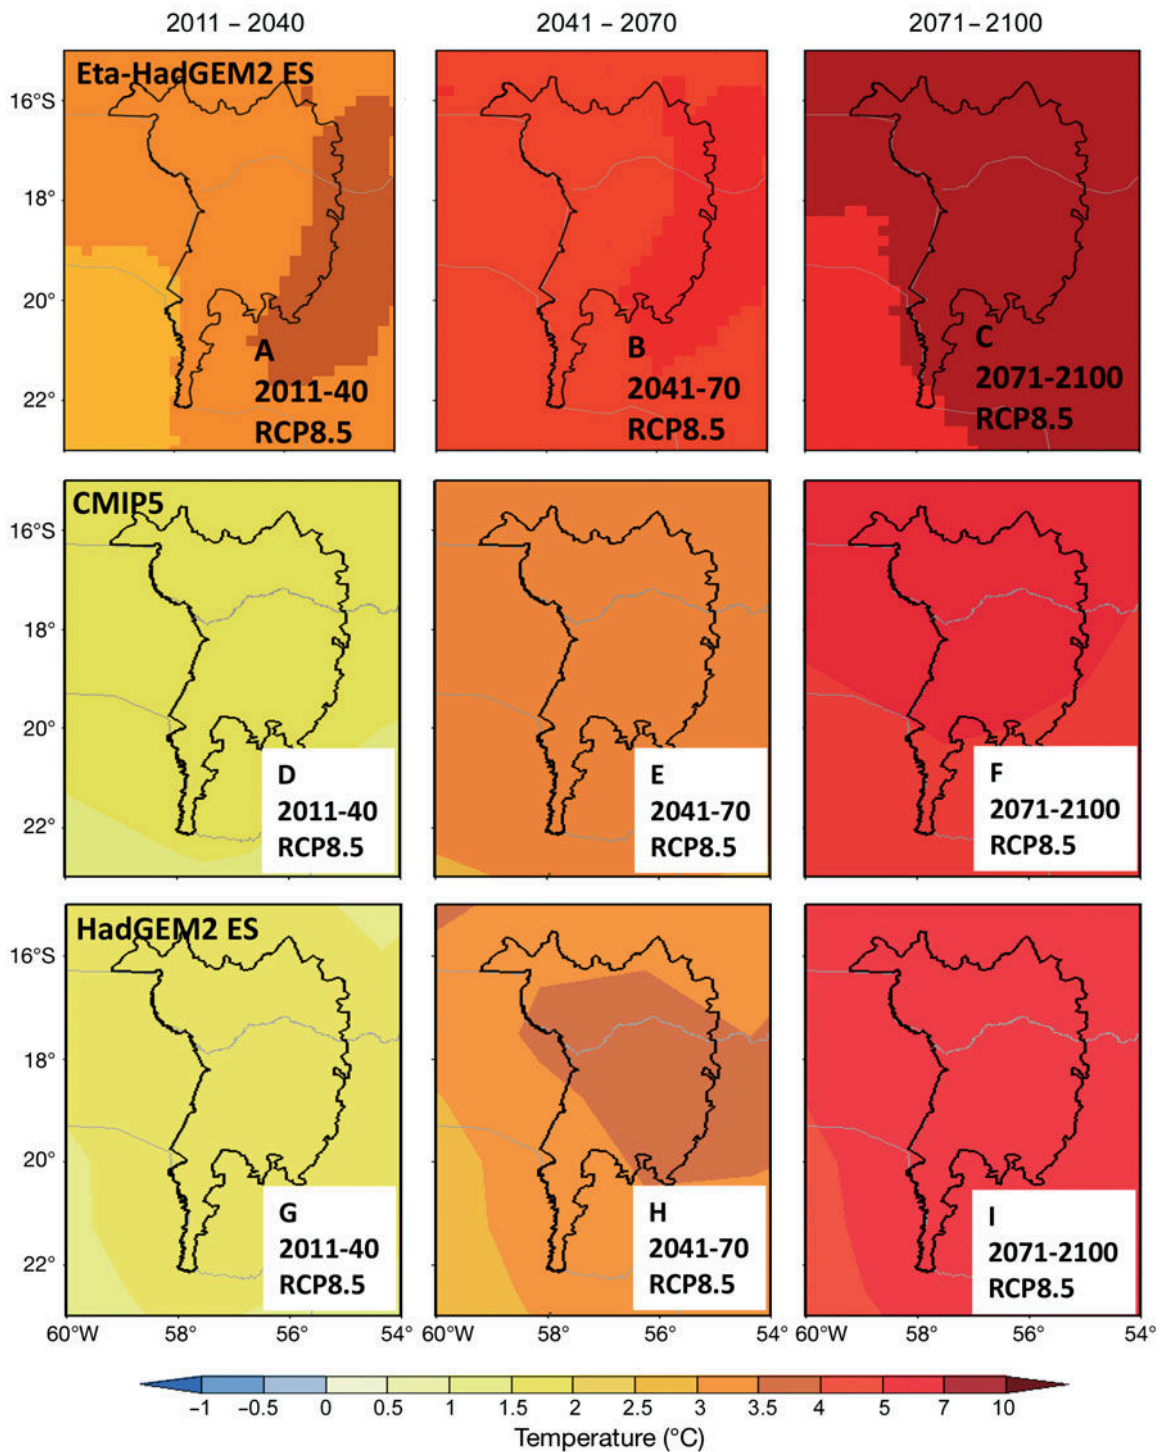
2011 – 2040

2041 – 2070

2071 – 2100

Eta-HadGEM2 ES

16°S

18°

20°

22°

A
2011-40
RCP8.5

B
2041-70
RCP8.5

C
2071-2100
RCP8.5

CMIP5

16°S

18°

20°

22°

D
2011-40
RCP8.5

E
2041-70
RCP8.5

F
2071-2100
RCP8.5

HadGEM2 ES

16°S

18°

20°

22°

G
2011-40
RCP8.5

H
2041-70
RCP8.5

I
2071-2100
RCP8.5

60°W 58° 56° 54°

60°W 58° 56° 54°

60°W 58° 56° 54°

–1 –0.5 0 0.5 1 1.5 2 2.5 3 3.5 4 5 7 10

Temperature (°C)